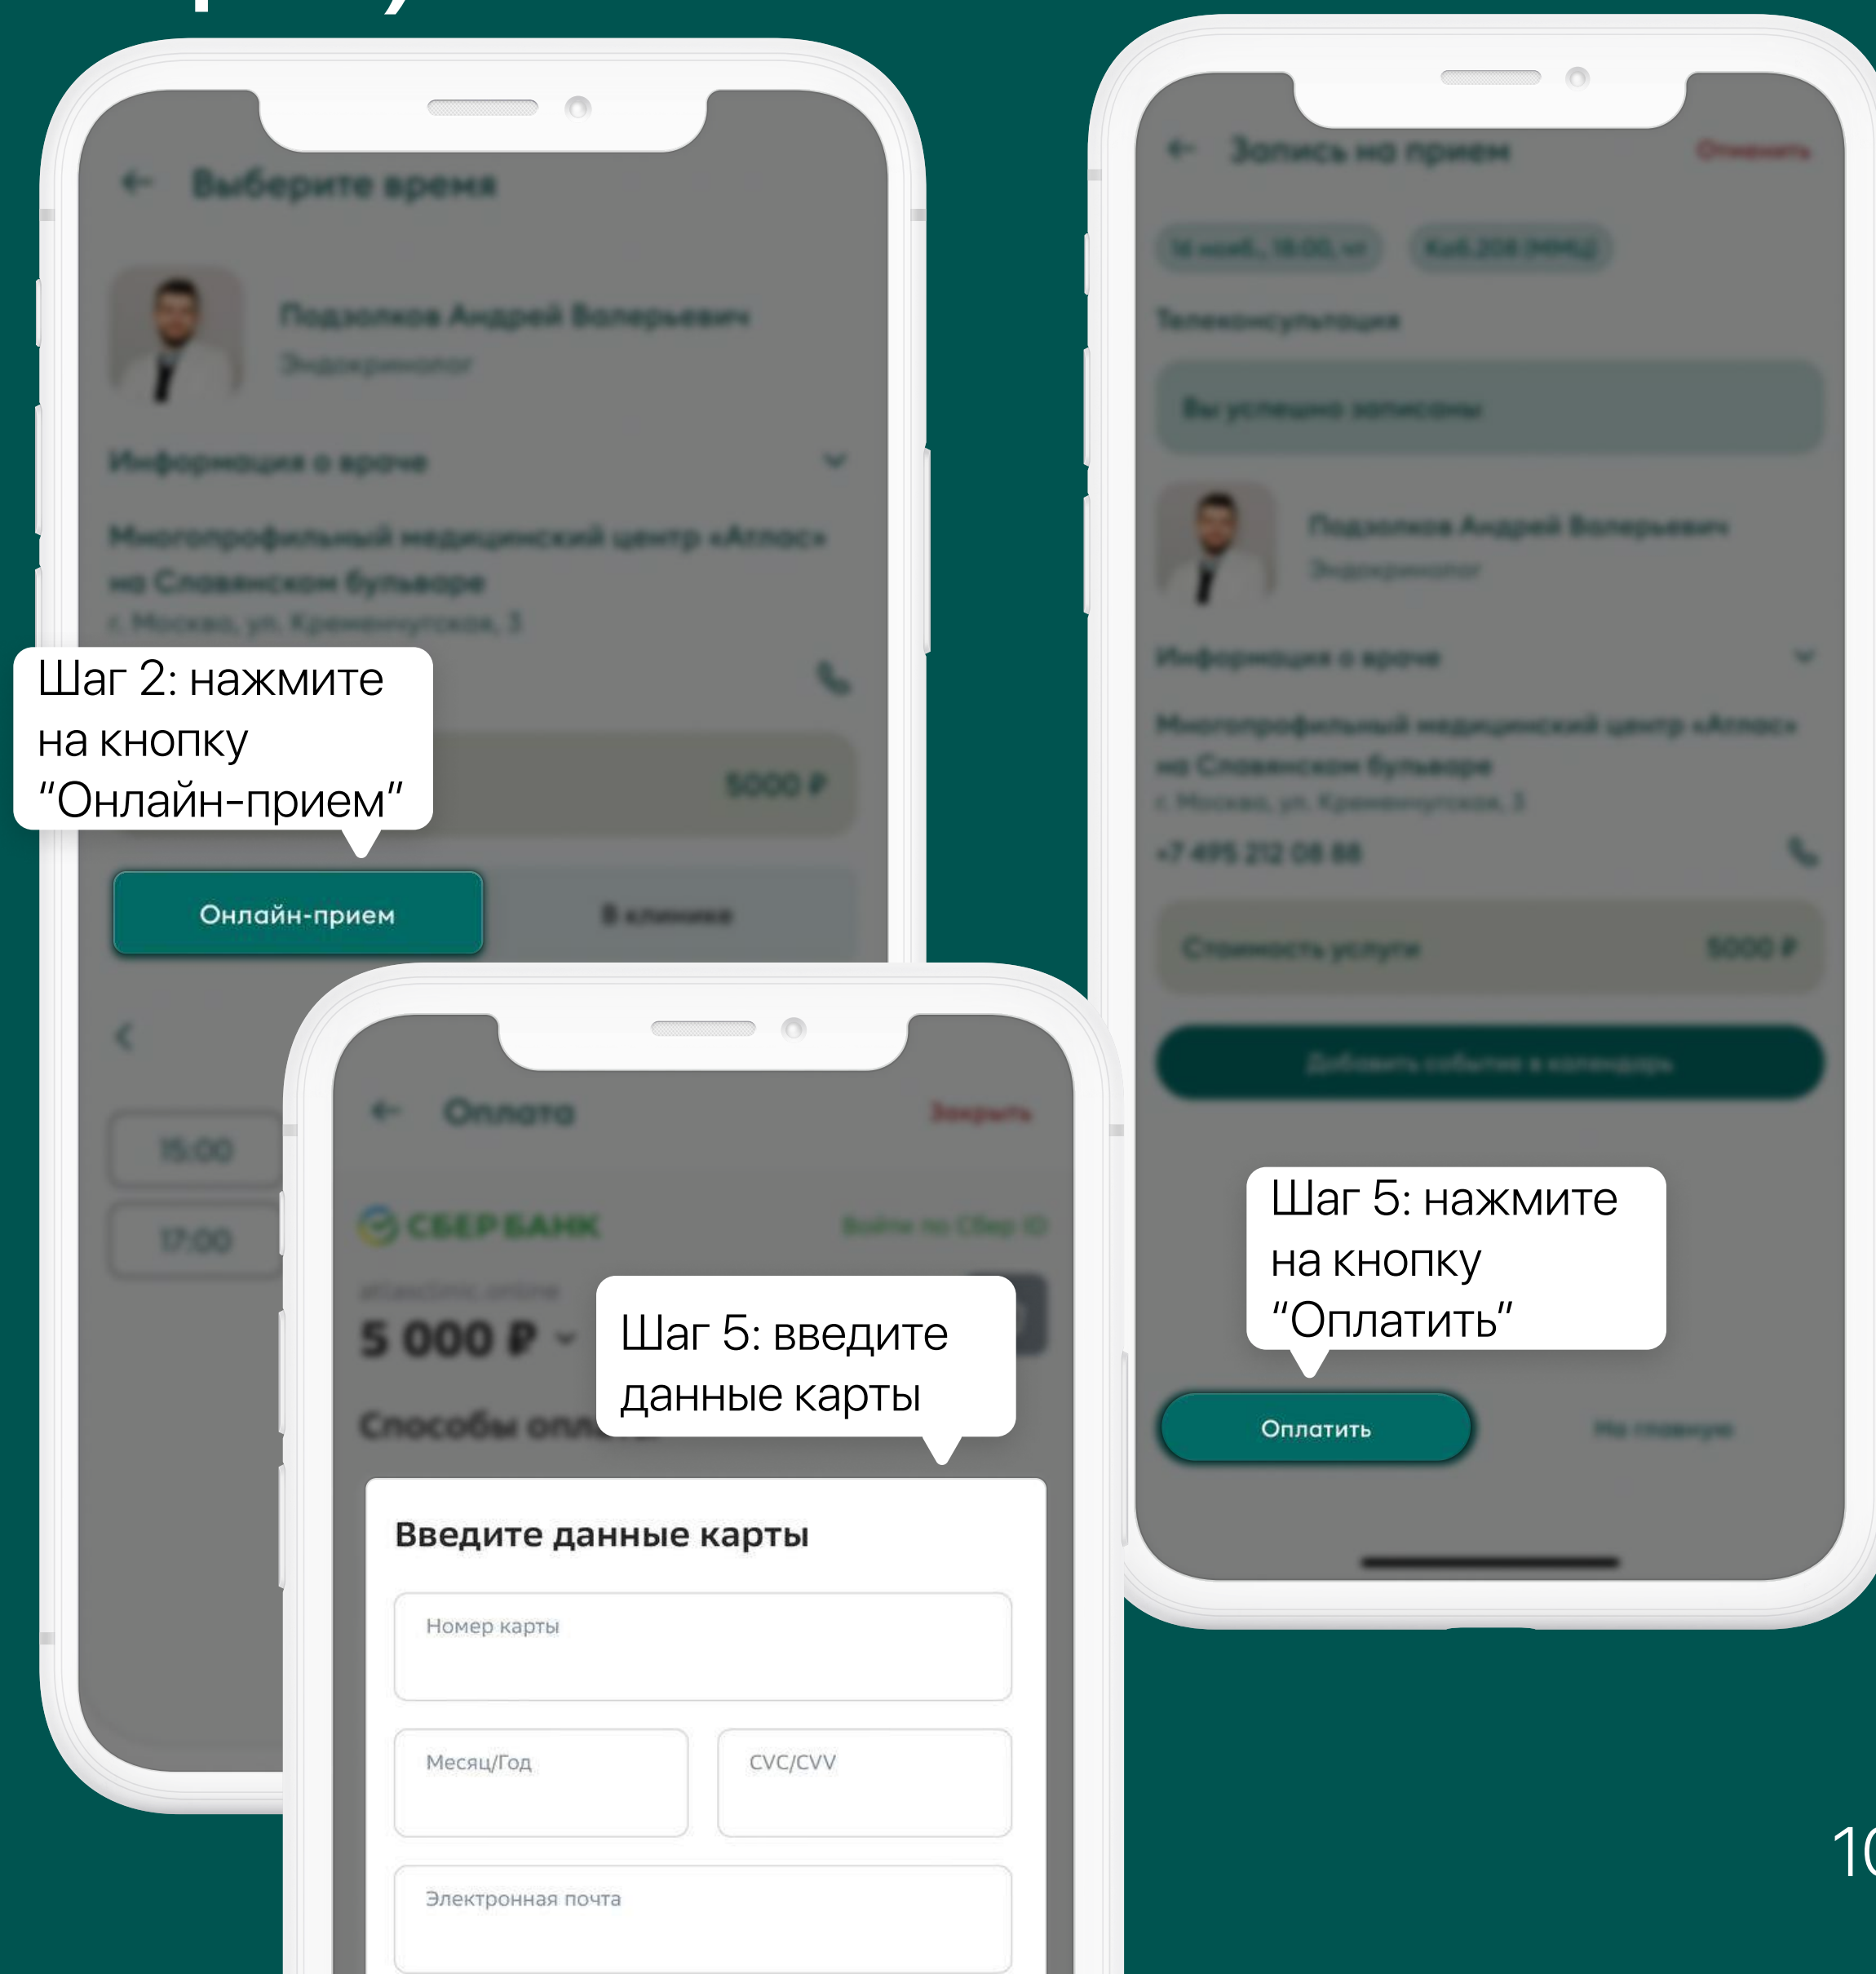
Выберите время

Подзолков Андрей Валерьевич
Эндокринолог

Информация о враче

Многопрофильный медицинский центр «Атлас» на Славянском бульваре
г. Москва, ул. Кременчугская, 3

Шаг 2: нажмите на кнопку "Онлайн-прием"

5000 ₽

Онлайн-прием

В клинике

15:00

17:00

Оплата

Закрыть

СБЕРБАНК

Войти по Сбер ID

atlasclinic.online

5 000 ₽

Способы опл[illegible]

Шаг 5: введите данные карты

Введите данные карты

Номер карты

Месяц/Год

CVC/CVV

Электронная почта

Запись на прием

Отменить

16 нояб., 18:00, чт

Каб.208 (ММЦ)

Телеконсультация

Вы успешно записаны

Подзолков Андрей Валерьевич
Эндокринолог

Информация о враче

Многопрофильный медицинский центр «Атлас» на Славянском бульваре
г. Москва, ул. Кременчугская, 3

+7 495 212 08 88

Стоимость услуги

5000 ₽

Добавить событие в календарь

Шаг 5: нажмите на кнопку "Оплатить"

Оплатить

На главную

1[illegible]